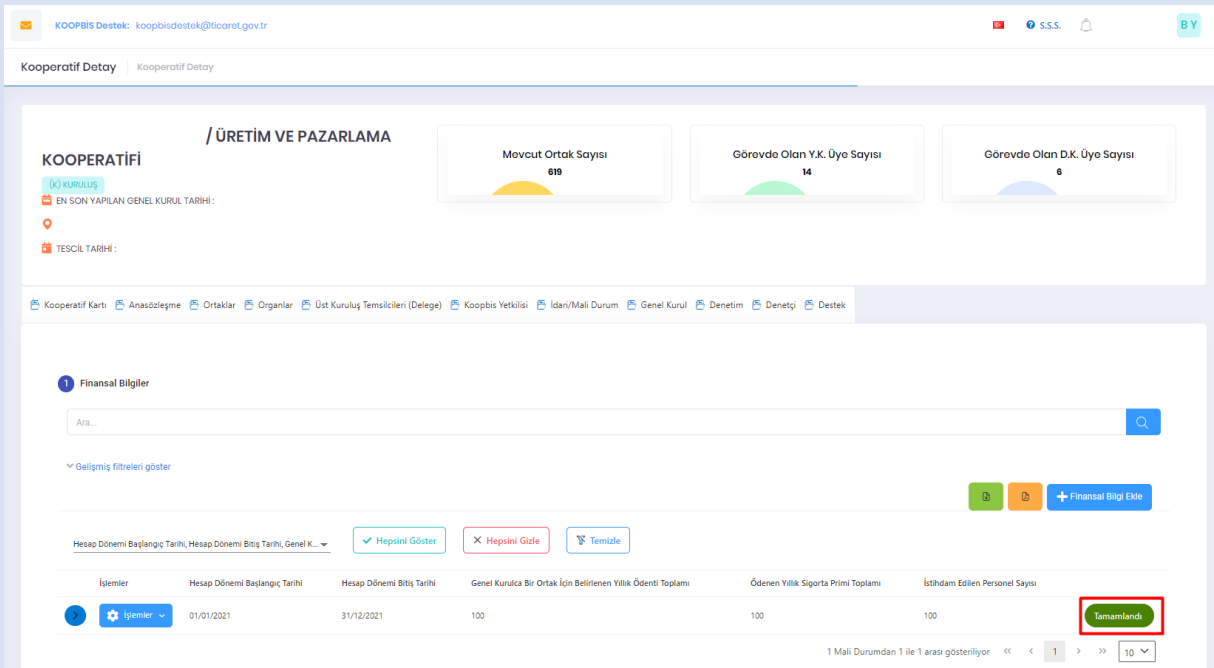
KOOPBİS Destek: koopbisdestek@ticaret.gov.tr

S.S.S.

B Y

Kooperatif Detay | Kooperatif Detay

/ ÜRETİM VE PAZARLAMA

KOOPERATİFİ

(K) KURULUŞ

EN SON YAPILAN GENEL KURUL TARİHİ :

TESCİL TARİHİ :

Mevcut Ortak Sayısı
619

Görevde Olan Y.K. Üye Sayısı
14

Görevde Olan D.K. Üye Sayısı
6

Kooperatif Kartı | Anasözleşme | Ortaklar | Organlar | Üst Kuruluş Temsilcileri (Delege) | Koopbis Yetkilisi | İdari/Mali Durum | Genel Kurul | Denetim | Denetçi | Destek

1 Finansal Bilgiler

Ara...

Gelişmiş filtreleri göster

Finansal Bilgi Ekle

Hesap Dönemi Başlangıç Tarihi, Hesap Dönemi Bitiş Tarihi, Genel K...

Hepsini Göster | Hepsini Gizle | Temizle

| | İşlemler | Hesap Dönemi Başlangıç Tarihi | Hesap Dönemi Bitiş Tarihi | Genel Kurulca Bir Ortak İçin Belirlenen Yıllık Ödenti Toplamı | Ödenen Yıllık Sigorta Primi Toplamı | İstihdam Edilen Personel Sayısı | |
|---|---|---|---|---|---|---|---|
| › | İşlemler | 01/01/2021 | 31/12/2021 | 100 | 100 | 100 | Tamamlandı |

1 Mali Durumdan 1 ile 1 arası gösteriliyor « ‹ 1 › » 10